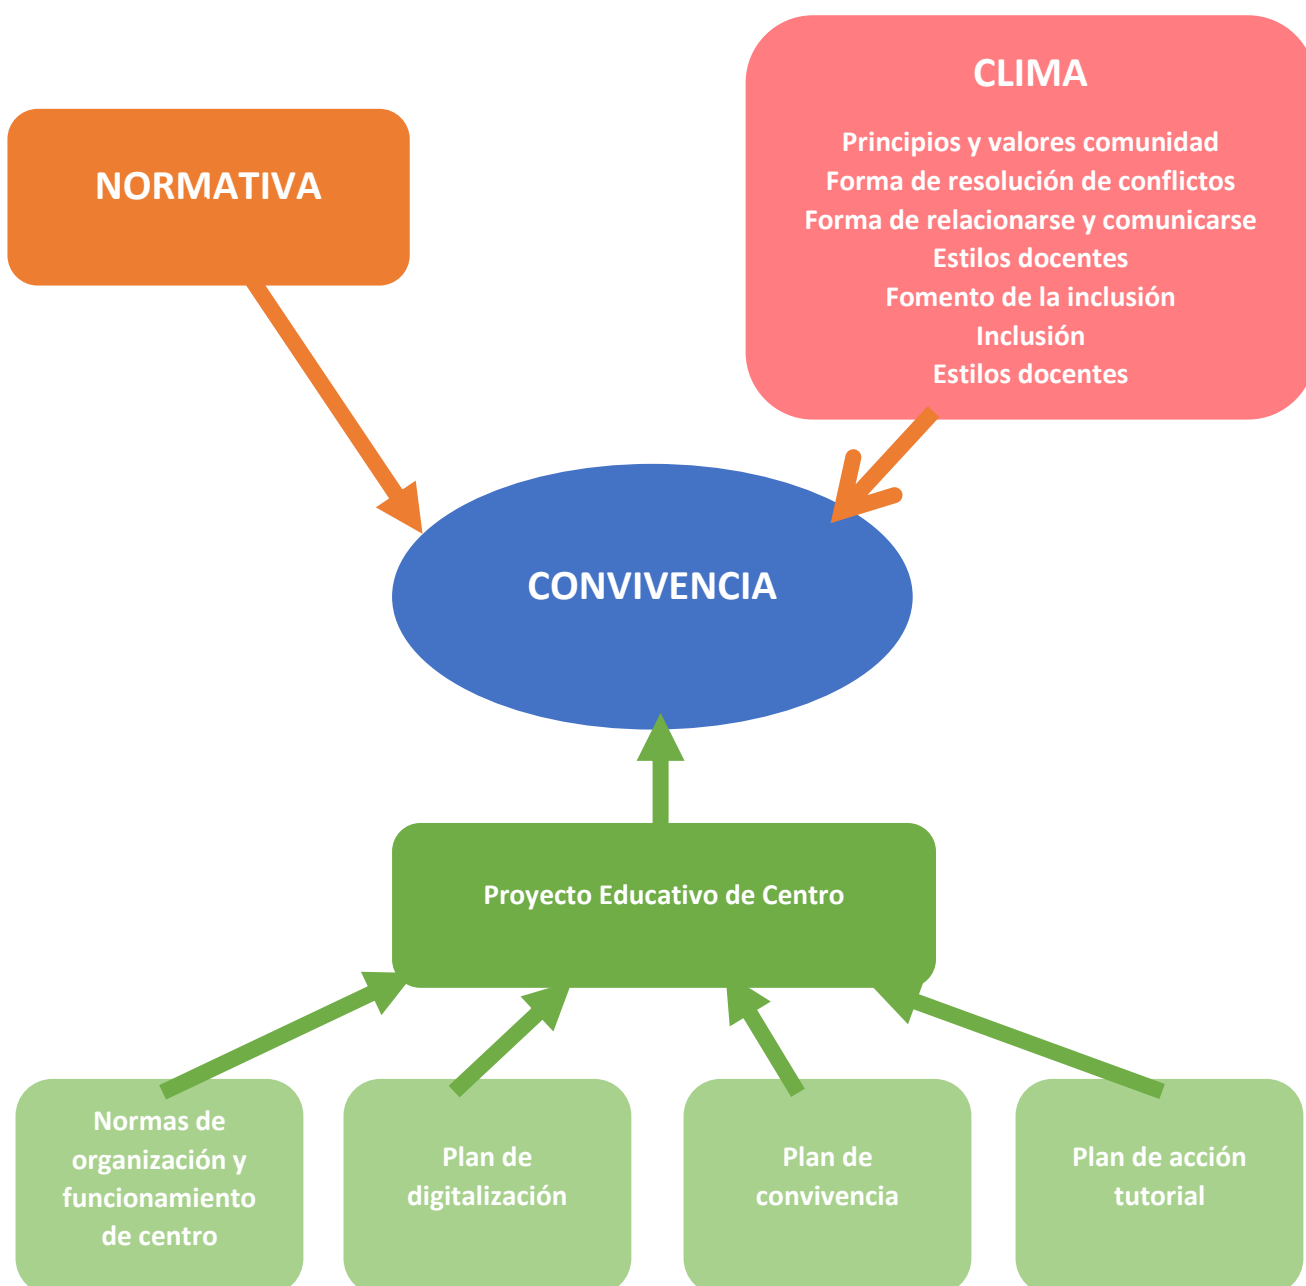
NORMATIVA

CLIMA

Principios y valores comunidad
Forma de resolución de conflictos
Forma de relacionarse y comunicarse
Estilos docentes
Fomento de la inclusión
Inclusión
Estilos docentes

CONVIVENCIA

Proyecto Educativo de Centro

Normas de organización y funcionamiento de centro

Plan de digitalización

Plan de convivencia

Plan de acción tutorial